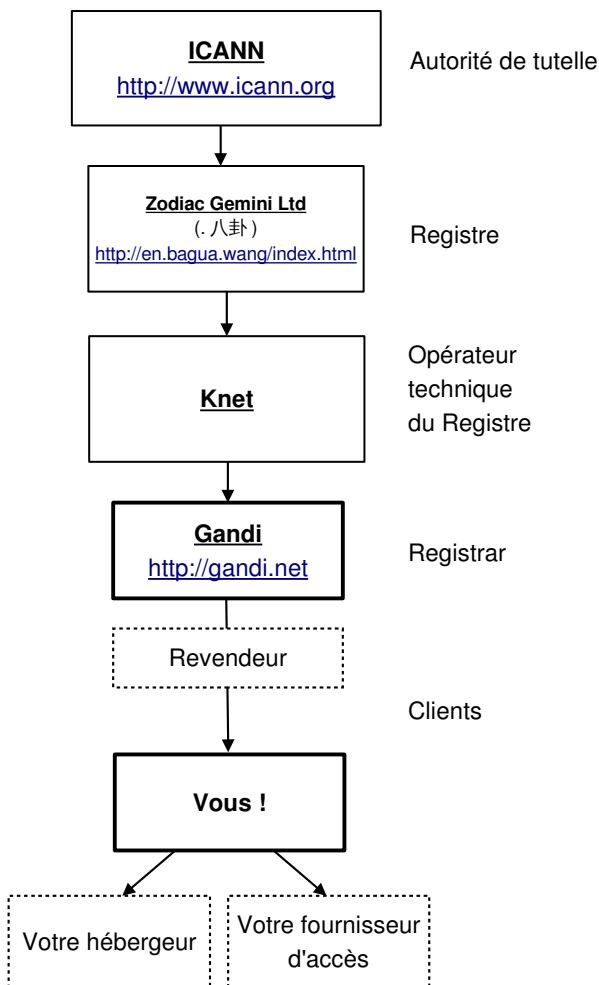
ICANN
http://www.icann.org

Autorité de tutelle

Zodiac Gemini Ltd
(. 八卦)
http://en.bagua.wang/index.html

Registre

Knet

Opérateur technique du Registre

Gandi
http://gandi.net

Registrar

Revendeur

Clients

Vous !

Votre hébergeur

Votre fournisseur d'accès